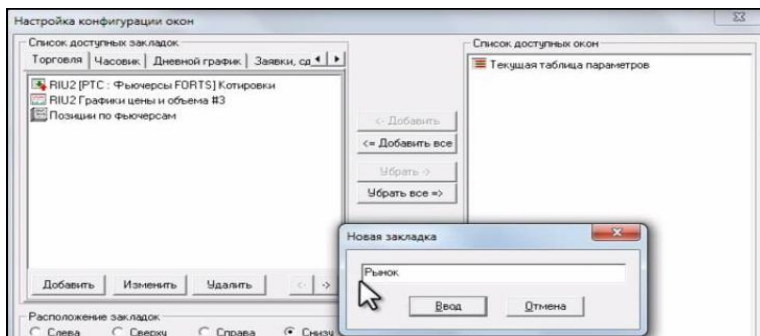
Настройка конфигурации окон

Список доступных закладок

Торговля | Часовик | Дневной график | Заявки, сд

RIU2 [РТС : Фьючерсы FORTS] Котировки
RIU2 Графики цены и объема #3
Позиции по фьючерсам

<- Добавить
<= Добавить все
Убрать ->
Убрать все =>

Список доступных окон

Текущая таблица параметров

Добавить | Изменить | Удалить

Расположение закладок
Слева | Сверху | Справа | Снизу

Новая закладка

Рынок

Ввод | Отмена